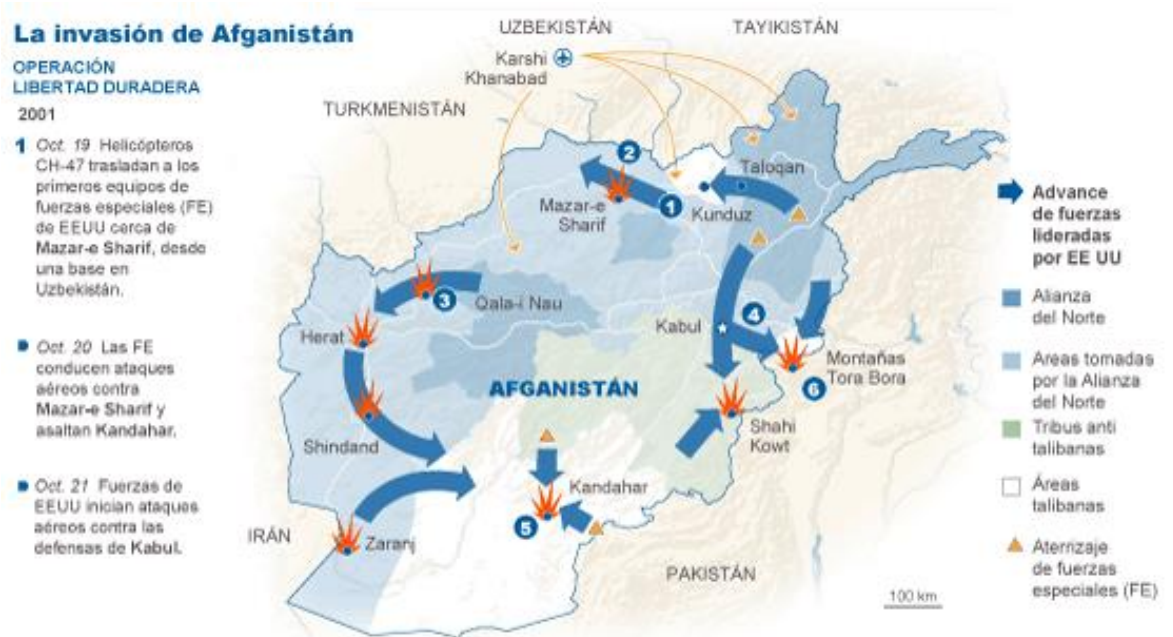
La invasión de Afganistán

OPERACIÓN LIBERTAD DURADERA

2001

1 Oct. 19 Helicópteros CH-47 trasladan a los primeros equipos de fuerzas especiales (FE) de EEUU cerca de Mazar-e Sharif, desde una base en Uzbekistán.

Oct. 20 Las FE conducen ataques aéreos contra Mazar-e Sharif y asaltan Kandahar.

Oct. 21 Fuerzas de EEUU inician ataques aéreos contra las defensas de Kabul.

UZBEKISTÁN

TAYIKISTÁN

Karshi Khanabad

TURKMENISTÁN

2

Taloqan

1

Mazar-e Sharif

Kunduz

3

Qala-i Nau

Herat

Kabul

4

Montañas Tora Bora

6

AFGANISTÁN

Shindand

Shahi Kowt

Kandahar

5

IRÁN

Zaranj

PAKISTÁN

100 km

Advance de fuerzas lideradas por EE UU

Alianza del Norte

Areas tomadas por la Alianza del Norte

Tribus anti talibanas

Áreas talibanas

Aterrizaje de fuerzas especiales (FE)